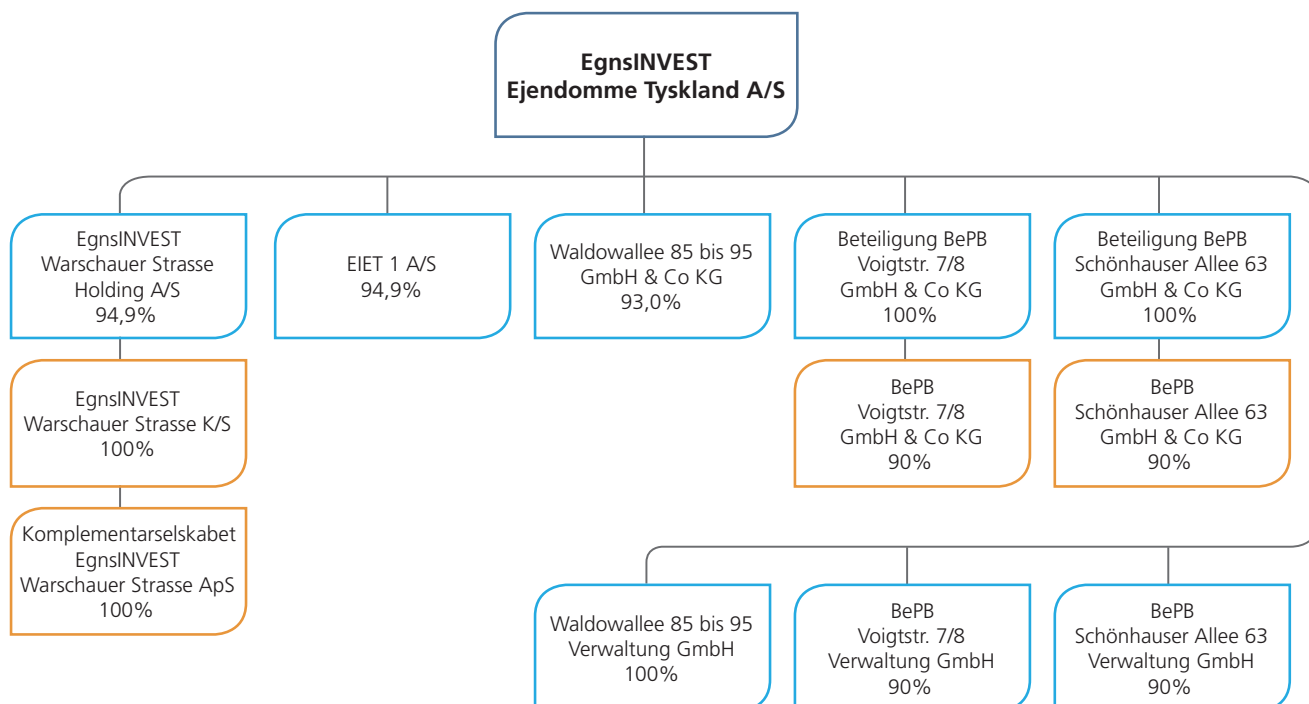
EgnsINVEST
Ejendomme Tyskland A/S

EgnsINVEST
Warschauer Strasse
Holding A/S
94,9%

EIET 1 A/S
94,9%

Waldowallee 85 bis 95
GmbH & Co KG
93,0%

Beteiligung BePB
Voigtstr. 7/8
GmbH & Co KG
100%

Beteiligung BePB
Schönhauser Allee 63
GmbH & Co KG
100%

EgnsINVEST
Warschauer Strasse K/S
100%

BePB
Voigtstr. 7/8
GmbH & Co KG
90%

BePB
Schönhauser Allee 63
GmbH & Co KG
90%

Komplementarselskabet
EgnsINVEST
Warschauer Strasse ApS
100%

Waldowallee 85 bis 95
Verwaltung GmbH
100%

BePB
Voigtstr. 7/8
Verwaltung GmbH
90%

BePB
Schönhauser Allee 63
Verwaltung GmbH
90%